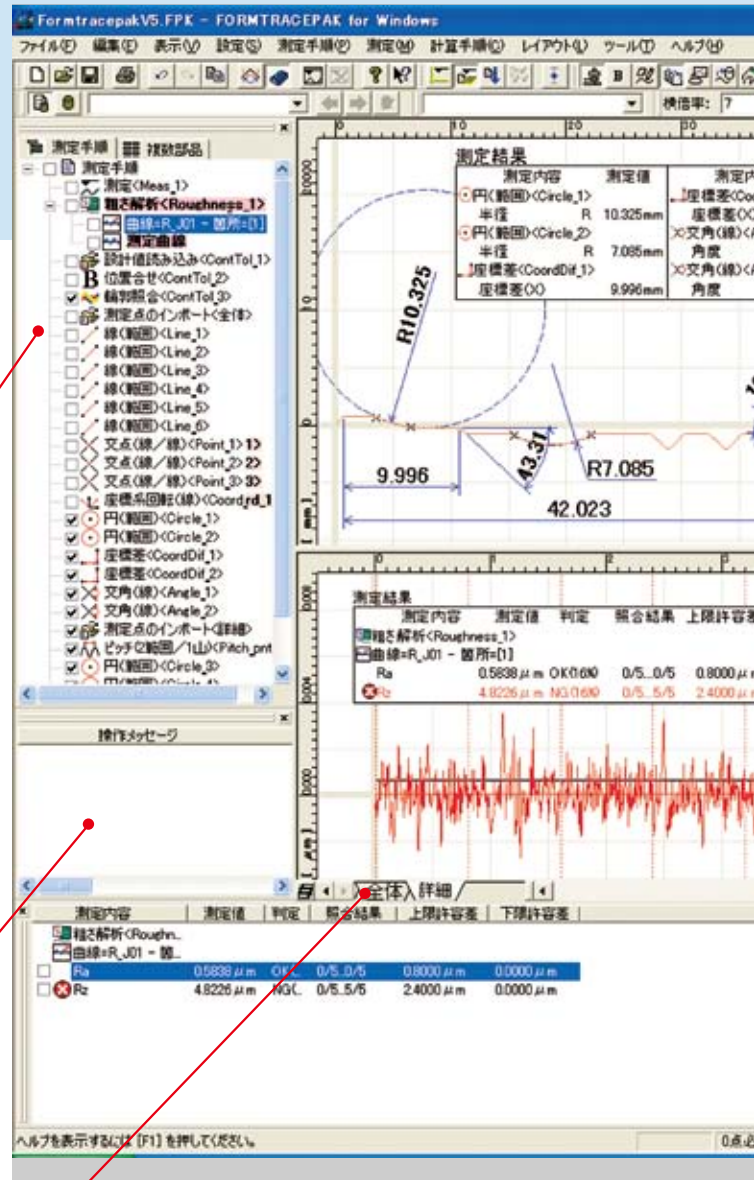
FormtracepakV5.FPK - FORMTRACEPAK for Windows

ファイル(F) 編集(E) 表示(V) 設定(S) 測定手順(P) 測定(M) 計算手順(C) レイアウト(L) ツール(T) ヘルプ(H)

横倍率: 7

測定手順 | 複数部品

測定手順
測定<Meas_1>
粗さ解析<Roughness_1>
曲線=R_J01 - 箇所=[1]
測定曲線
設計値読み込み<ContTol_1>
位置合せ<ContTol_2>
輪郭照合<ContTol_3>
測定点のインポート<全体>
線(範囲)<Line_1>
線(範囲)<Line_2>
線(範囲)<Line_3>
線(範囲)<Line_4>
線(範囲)<Line_5>
線(範囲)<Line_6>
交点(線/線)<Point_1> 1>
交点(線/線)<Point_2> 2>
交点(線/線)<Point_3> 3>
座標系回転(線)<Coord rd_1
円(範囲)<Circle_1>
円(範囲)<Circle_2>
座標差<CoordDif_1>
座標差<CoordDif_2>
交角(線)<Angle_1>
交角(線)<Angle_2>
測定点のインポート<詳細>
ピッチ(2範囲/1山)<Pitch_pnt
円(範囲)<Circle_3>

操作メッセージ

0 10 20 30

測定結果

| 測定内容 | | 測定値 | 測定内 |
|---|---|---|---|
| 円(範囲)<Circle_1> | | | 座標差<Co |
| 半径 | R | 10.325mm | 座標差(X |
| 円(範囲)<Circle_2> | | | 交角(線)</ |
| 半径 | R | 7.085mm | 角度 |
| 座標差<CoordDif_1> | | | 交角(線)</ |
| 座標差(X) | | 9.996mm | 角度 |

R10.325
43.31
R7.085
9.996
42.023

測定結果

| 測定内容 | 測定値 | 判定 | 照合結果 | 上限許容差 |
|---|---|---|---|---|
| 粗さ解析<Roughness_1> | | | | |
| 曲線=R_J01 - 箇所=[1] | | | | |
| Ra | 0.5838 μm | OK(0/6) | 0/5...0/5 | 0.8000 μ |
| Rz | 4.8226 μm | NG(5/6) | 0/5...5/5 | 2.4000 μ |

全体 詳細

| 測定内容 | 測定値 | 判定 | 照合結果 | 上限許容差 | 下限許容差 |
|---|---|---|---|---|---|
| 粗さ解析<Rough... | | | | | |
| 曲線=R_J01 - 箇... | | | | | |
| Ra | 0.5838 μm | OK(... | 0/5...0/5 | 0.8000 μm | 0.0000 μm |
| Rz | 4.8226 μm | NG(... | 0/5...5/5 | 2.4000 μm | 0.0000 μm |

ヘルプを表示するには [F1] を押してください。

0点必